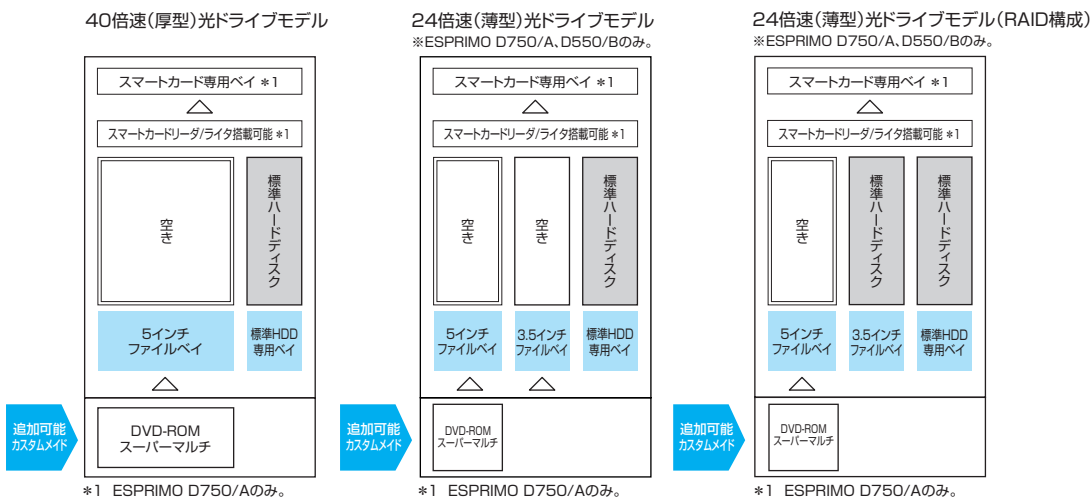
40倍速(厚型)光ドライブモデル

スマートカード専用ベイ ＊1

スマートカードリーダ/ライタ搭載可能 ＊1

空き

標準ハードディスク

5インチ ファイルベイ

標準HDD 専用ベイ

追加可能 カスタムメイド

DVD-ROM スーパーマルチ

＊1 ESPRIMO D750/Aのみ。

24倍速(薄型)光ドライブモデル
※ESPRIMO D750/A、D550/Bのみ。

スマートカード専用ベイ ＊1

スマートカードリーダ/ライタ搭載可能 ＊1

空き

空き

標準ハードディスク

5インチ ファイルベイ

3.5インチ ファイルベイ

標準HDD 専用ベイ

追加可能 カスタムメイド

DVD-ROM スーパーマルチ

＊1 ESPRIMO D750/Aのみ。

24倍速(薄型)光ドライブモデル(RAID構成)
※ESPRIMO D750/A、D550/Bのみ。

スマートカード専用ベイ ＊1

スマートカードリーダ/ライタ搭載可能 ＊1

空き

標準ハードディスク

標準ハードディスク

5インチ ファイルベイ

3.5インチ ファイルベイ

標準HDD 専用ベイ

追加可能 カスタムメイド

DVD-ROM スーパーマルチ

＊1 ESPRIMO D750/Aのみ。